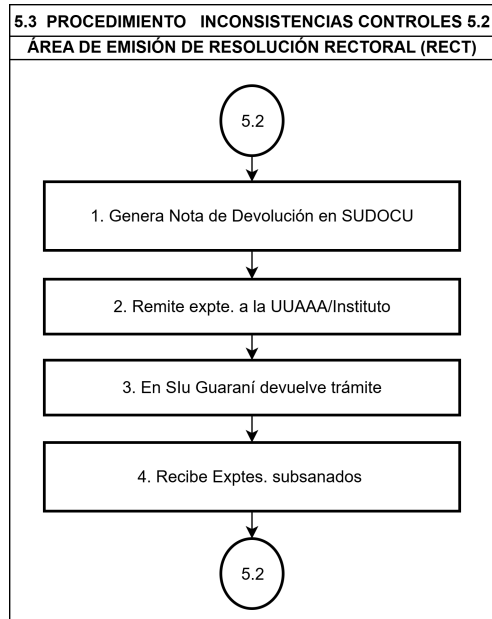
5.3 PROCEDIMIENTO INCONSISTENCIAS CONTROLES 5.2

ÁREA DE EMISIÓN DE RESOLUCIÓN RECTORAL (RECT)

5.2

1. Genera Nota de Devolución en SUDOCU

2. Remite expte. a la UUAAA/Instituto

3. En SIu Guaraní devuelve trámite

4. Recibe Exptes. subsanados

5.2